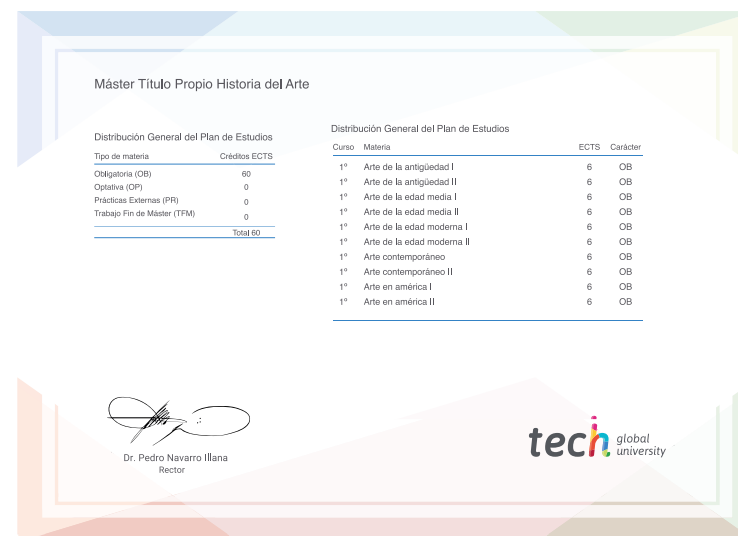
Máster Título Propio Historia del Arte

Distribución General del Plan de Estudios

| Tipo de materia | Créditos ECTS |
|---|---|
| Obligatoria (OB) | 60 |
| Optativa (OP) | 0 |
| Prácticas Externas (PR) | 0 |
| Trabajo Fin de Máster (TFM) | 0 |
| | Total 60 |

Distribución General del Plan de Estudios

| Curso | Materia | ECTS | Carácter |
|---|---|---|---|
| 1º | Arte de la antigüedad I | 6 | OB |
| 1º | Arte de la antigüedad II | 6 | OB |
| 1º | Arte de la edad media I | 6 | OB |
| 1º | Arte de la edad media II | 6 | OB |
| 1º | Arte de la edad moderna I | 6 | OB |
| 1º | Arte de la edad moderna II | 6 | OB |
| 1º | Arte contemporáneo | 6 | OB |
| 1º | Arte contemporáneo II | 6 | OB |
| 1º | Arte en américa I | 6 | OB |
| 1º | Arte en américa II | 6 | OB |

Dr. Pedro Navarro Illana
Rector

tech global university